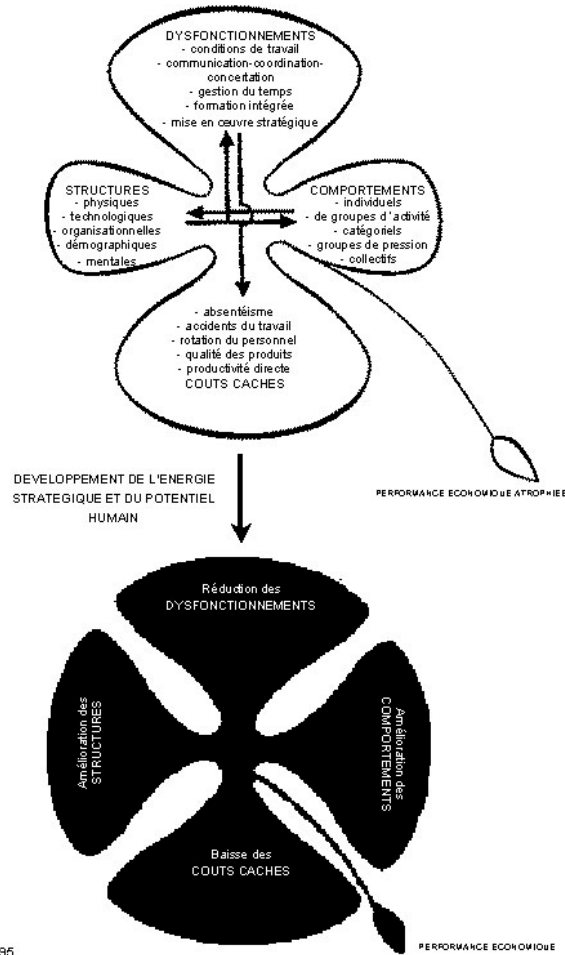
DYSFONCTIONNEMENTS
- conditions de travail
- communication-coordination-concertation
- gestion du temps
- formation intégrée
- mise en œuvre stratégique

STRUCTURES
- physiques
- technologiques
- organisationnelles
- démographiques
- mentales

COMPORTEMENTS
- individuels
- de groupes d'activité
- catégoriels
- groupes de pression
- collectifs

- absentéisme
- accidents du travail
- rotation du personnel
- qualité des produits
- productivité directe
COUTS CACHES

PERFORMANCE ECONOMIQUE ATROPHIEE

DEVELOPPEMENT DE L'ENERGIE STRATEGIQUE ET DU POTENTIEL HUMAIN

Réduction des DYSFONCTIONNEMENTS

Amélioration des STRUCTURES

Amélioration des COMPORTEMENTS

Baisse des COUTS CACHES

PERFORMANCE ECONOMIQUE

95